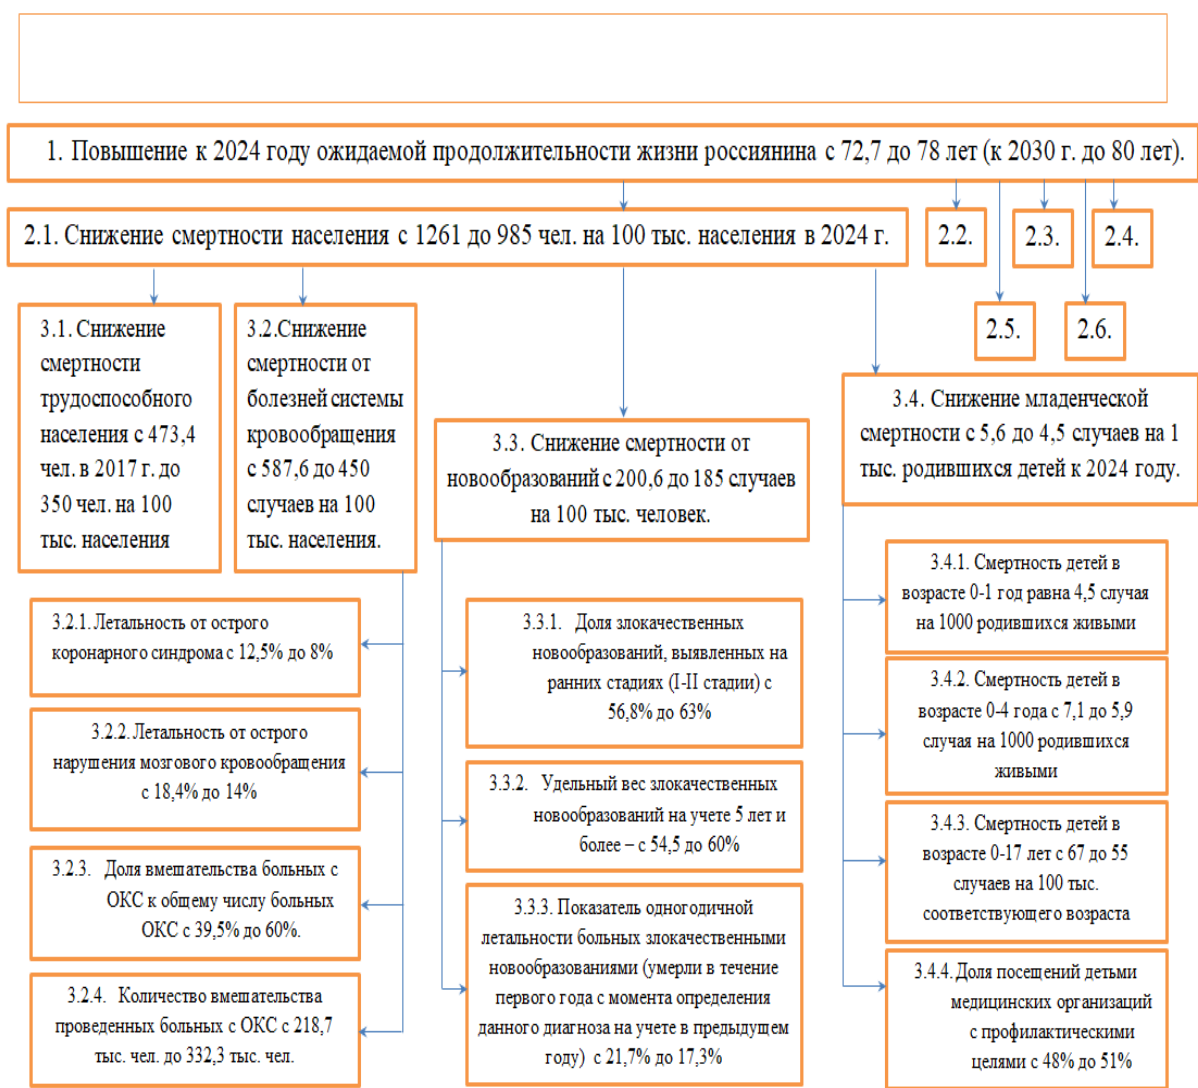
1. Повышение к 2024 году ожидаемой продолжительности жизни россиянина с 72,7 до 78 лет (к 2030 г. до 80 лет).

2.1. Снижение смертности населения с 1261 до 985 чел. на 100 тыс. населения в 2024 г.

2.2.

2.3.

2.4.

2.5.

2.6.

3.1. Снижение смертности трудоспособного населения с 473,4 чел. в 2017 г. до 350 чел. на 100 тыс. населения

3.2.Снижение смертности от болезней системы кровообращения с 587,6 до 450 случаев на 100 тыс. населения.

3.3. Снижение смертности от новообразований с 200,6 до 185 случаев на 100 тыс. человек.

3.4. Снижение младенческой смертности с 5,6 до 4,5 случаев на 1 тыс. родившихся детей к 2024 году.

3.2.1. Летальность от острого коронарного синдрома с 12,5% до 8%

3.2.2. Летальность от острого нарушения мозгового кровообращения с 18,4% до 14%

3.2.3. Доля вмешательства больных с ОКС к общему числу больных ОКС с 39,5% до 60%.

3.2.4. Количество вмешательства проведенных больных с ОКС с 218,7 тыс. чел. до 332,3 тыс. чел.

3.3.1. Доля злокачественных новообразований, выявленных на ранних стадиях (I-II стадии) с 56,8% до 63%

3.3.2. Удельный вес злокачественных новообразований на учете 5 лет и более – с 54,5 до 60%

3.3.3. Показатель одногодичной летальности больных злокачественными новообразованиями (умерли в течение первого года с момента определения данного диагноза на учете в предыдущем году) с 21,7% до 17,3%

3.4.1. Смертность детей в возрасте 0-1 год равна 4,5 случая на 1000 родившихся живыми

3.4.2. Смертность детей в возрасте 0-4 года с 7,1 до 5,9 случая на 1000 родившихся живыми

3.4.3. Смертность детей в возрасте 0-17 лет с 67 до 55 случаев на 100 тыс. соответствующего возраста

3.4.4. Доля посещений детьми медицинских организаций с профилактическими целями с 48% до 51%